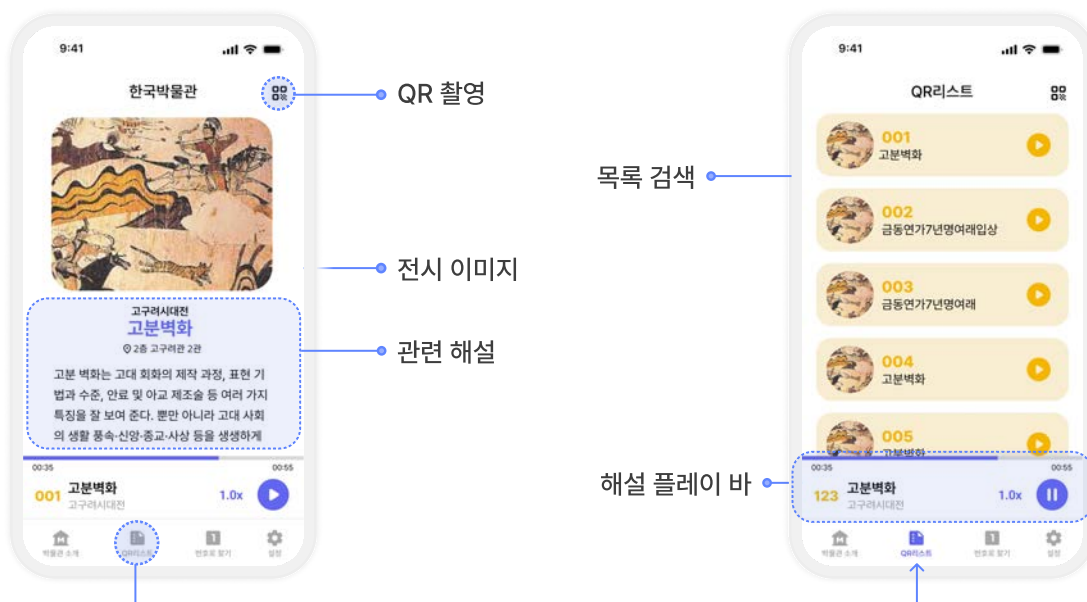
9:41

한국박물관

QR 촬영

전시 이미지

고구려시대전
고분벽화
2층 고구려관 2관

관련 해설

고분 벽화는 고대 회화의 제작 과정, 표현 기법과 수준, 안료 및 아교 제조술 등 여러 가지 특징을 잘 보여 준다. 뿐만 아니라 고대 사회의 생활 풍속·신앙·종교·사상 등을 생생하게

00:35 00:55

001 고분벽화
고구려시대전
1.0x

박물관 소개 QR리스트 번호로 찾기 설정

9:41

QR리스트

목록 검색

001
고분벽화

002
금동연가7년명여래입상

003
금동연가7년명여래

004
고분벽화

005
고분벽화

해설 플레이 바

00:35 00:55

123 고분벽화
고구려시대전
1.0x

박물관 소개 QR리스트 번호로 찾기 설정